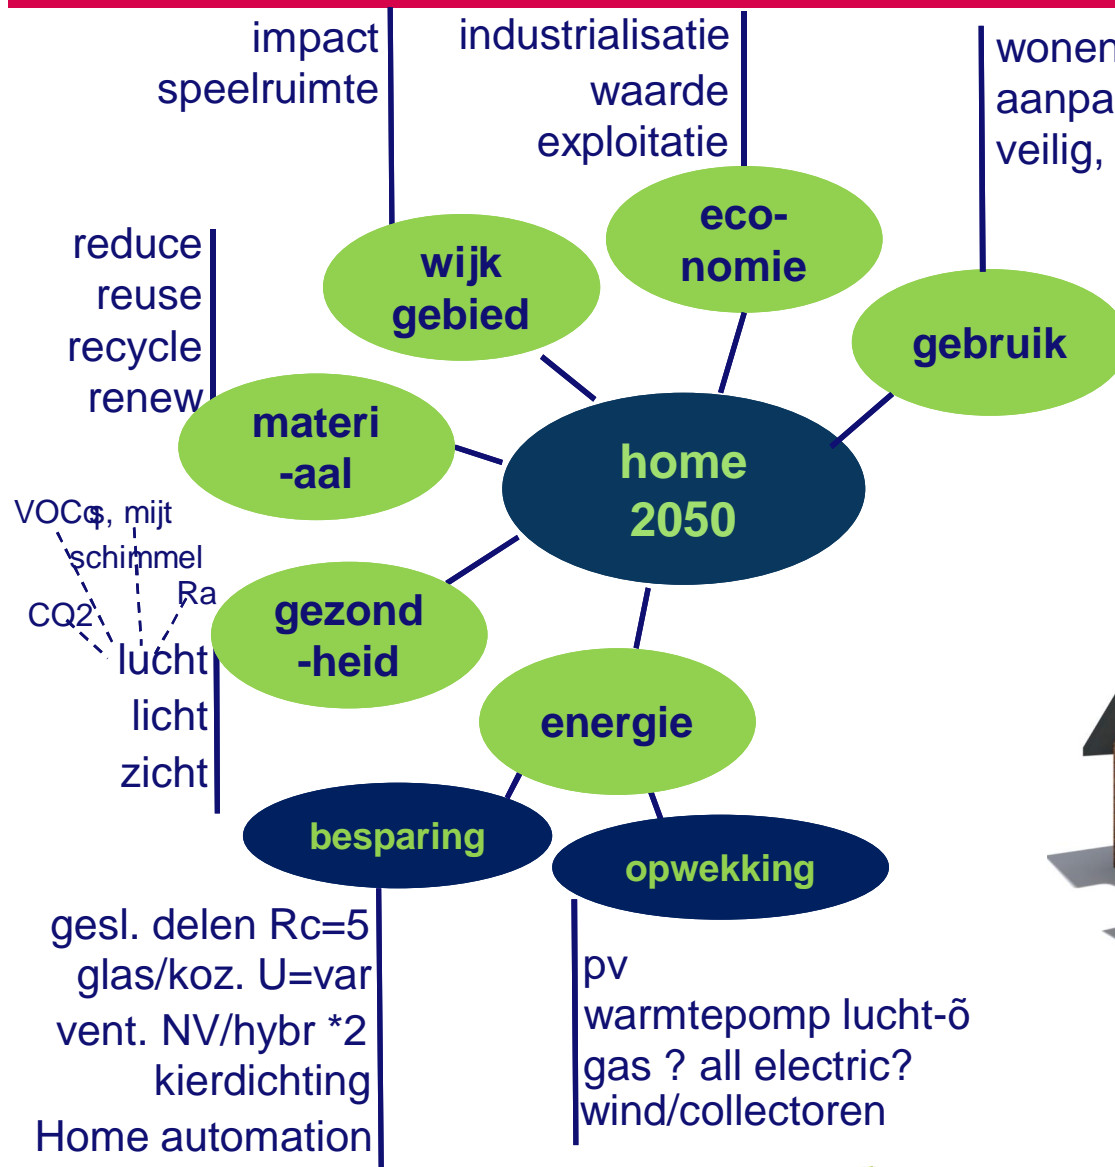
impact
speelruimte

industrialisatie
waarde
exploitatie

wonen
aanpa
veilig,

reduce
reuse
recycle
renew

wijk
gebied

eco-
nomie

gebruik

materi
-aal

home
2050

VOCs, mijt
schimmel
CO2
Ra
lucht
licht
zicht

gezond
-heid

energie

besparing

opwekking

gesl. delen Rc=5
glas/koz. U=var
vent. NV/hybr *2
kierdichting
Home automation

pv
warmtepomp lucht-õ
gas ? all electric?
wind/collectoren